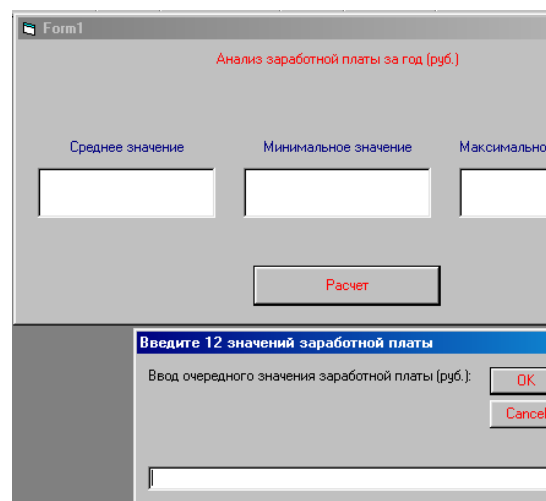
Form1

Анализ заработной платы за год (руб.)

Среднее значение

Минимальное значение

Максимально

Расчет

Введите 12 значений заработной платы

Ввод очередного значения заработной платы (руб.):

OK

Cancel